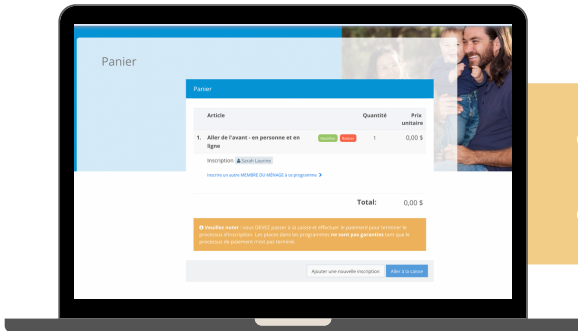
Panier

Panier

| | Article | | Quantité | Prix unitaire |
|---|---|---|---|---|
| 1. | Aller de l'avant - en personne et en ligne | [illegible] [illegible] | 1 | 0,00 $ |

Inscription Sarah Lauren

Inscrire un autre MEMBRE DU MÉNAGE à ce programme

Total: 0,00 $

Veuillez noter : vous DEVEZ passer à la caisse et effectuer le paiement pour terminer le processus d'inscription. Les places dans les programmes ne sont pas garanties tant que le processus de paiement n'est pas terminé.

Ajouter une nouvelle inscription

Aller à la caisse